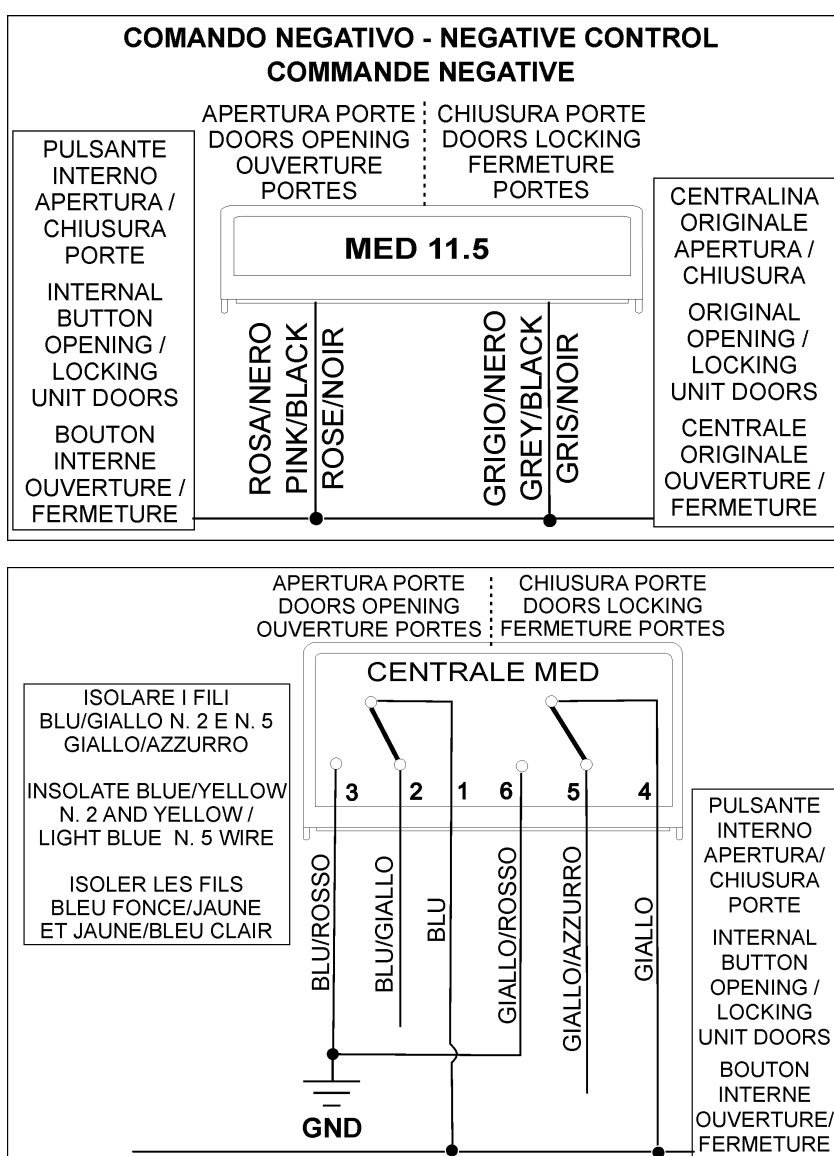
COMANDO NEGATIVO - NEGATIVE CONTROL
COMMANDE NEGATIVE

APERTURA PORTE
DOORS OPENING
OUVERTURE PORTES

CHIUSURA PORTE
DOORS LOCKING
FERMETURE PORTES

PULSANTE INTERNO APERTURA / CHIUSURA PORTE

INTERNAL BUTTON OPENING / LOCKING UNIT DOORS

BOUTON INTERNE OUVERTURE / FERMETURE

MED 11.5

ROSA/NERO
PINK/BLACK
ROSE/NOIR

GRIGIO/NERO
GREY/BLACK
GRIS/NOIR

CENTRALINA ORIGINALE APERTURA / CHIUSURA

ORIGINAL OPENING / LOCKING UNIT DOORS

CENTRALE ORIGINALE OUVERTURE / FERMETURE

APERTURA PORTE
DOORS OPENING
OUVERTURE PORTES

CHIUSURA PORTE
DOORS LOCKING
FERMETURE PORTES

CENTRALE MED

ISOLARE I FILI BLU/GIALLO N. 2 E N. 5 GIALLO/AZZURRO

INSOLATE BLUE/YELLOW N. 2 AND YELLOW / LIGHT BLUE N. 5 WIRE

ISOLER LES FILS BLEU FONCE/JAUNE ET JAUNE/BLEU CLAIR

3 2 1 6 5 4

BLU/ROSSO
BLU/GIALLO
BLU
GIALLO/ROSSO
GIALLO/AZZURRO
GIALLO

GND

PULSANTE INTERNO APERTURA/ CHIUSURA PORTE

INTERNAL BUTTON OPENING / LOCKING UNIT DOORS

BOUTON INTERNE OUVERTURE/ FERMETURE